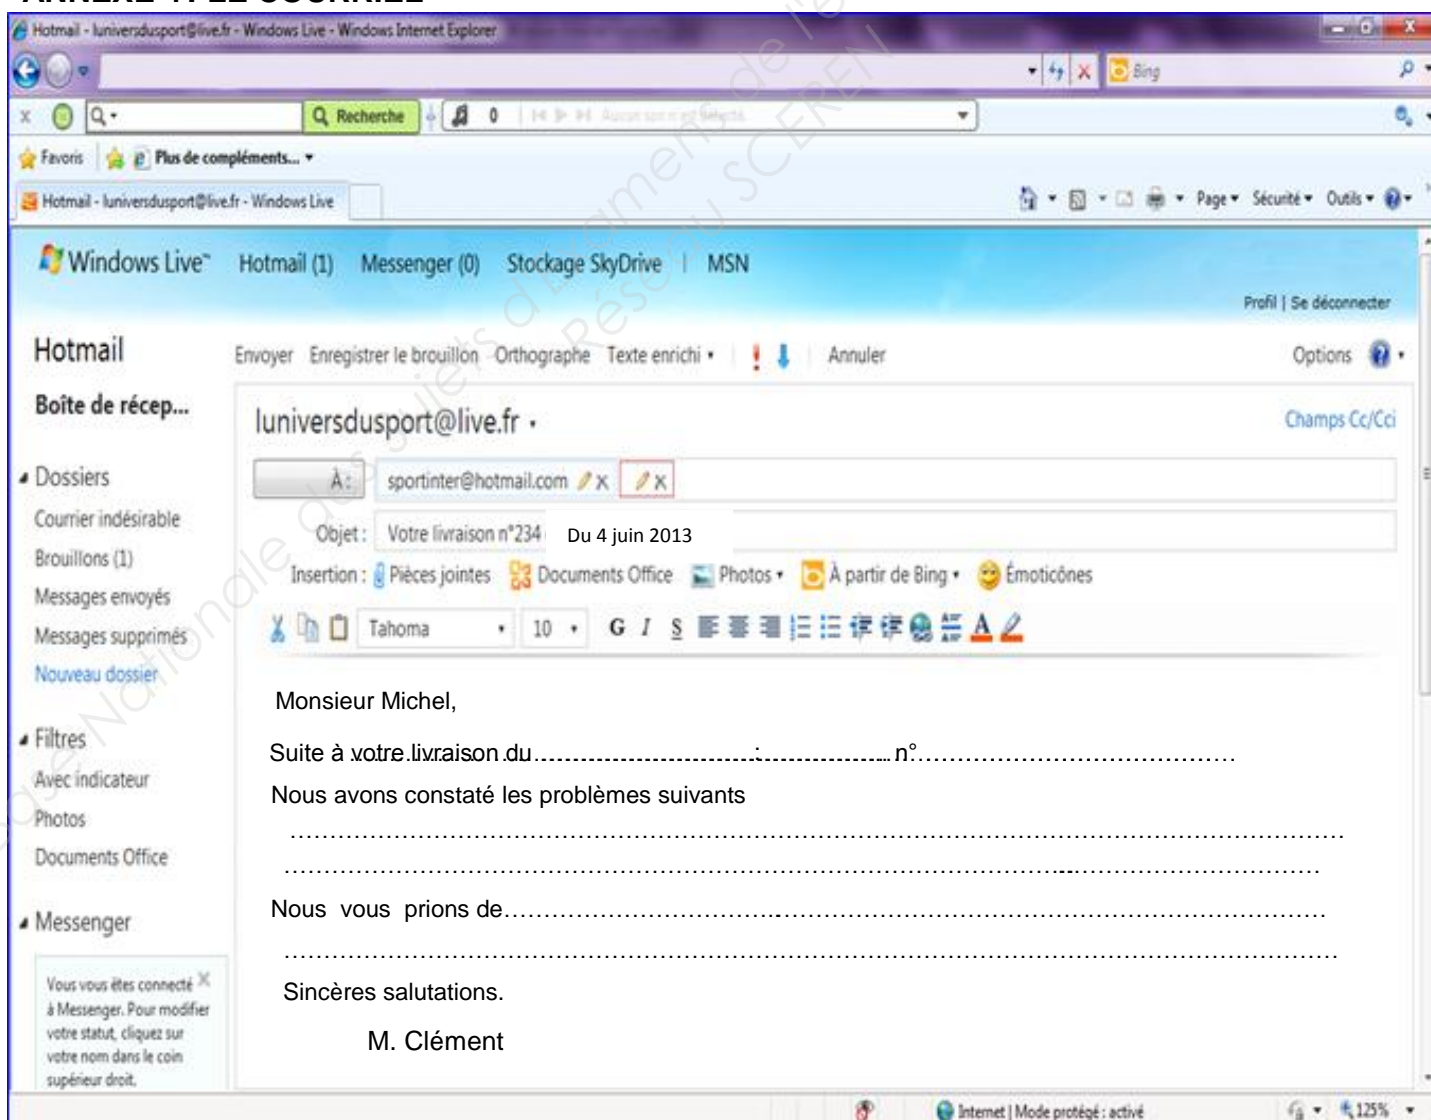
ANNEXE 1: LE COURRIEL

Hotmail - luniversdusport@live.fr - Windows Live - Windows Internet Explorer

Bing

Recherche 0 Aucun son n'est détecté

Favoris Plus de compléments...

Hotmail - luniversdusport@live.fr - Windows Live

Page ▾ Sécurité ▾ Outils ▾

Windows Live™ Hotmail (1) Messenger (0) Stockage SkyDrive | MSN

Profil | Se déconnecter

Hotmail

Boîte de récep...

Dossiers
Courrier indésirable
Brouillons (1)
Messages envoyés
Messages supprimés
Nouveau dossier

Filtres
Avec indicateur
Photos
Documents Office

Messenger

Vous vous êtes connecté à Messenger. Pour modifier votre statut, cliquez sur votre nom dans le coin supérieur droit.

Envoyer Enregistrer le brouillon Orthographe Texte enrichi ▾ Annuler Options

luniversdusport@live.fr ▾ Champs Cc/Cci

À: sportinter@hotmail.com

Objet : Votre livraison n°234 Du 4 juin 2013

Insertion : Pièces jointes Documents Office Photos ▾ À partir de Bing ▾ Émoticônes

Tahoma 10 G I S

Monsieur Michel,

Suite à votre livraison du……………………………………:………………n°……………………………………

Nous avons constaté les problèmes suivants

……………………………………………………………………………………………………………………

……………………………………………………………………………………………………………………

Nous vous prions de……………………………………………………………………………………………

……………………………………………………………………………………………………………………

Sincères salutations.

M. Clément

Internet | Mode protégé : activé 125%